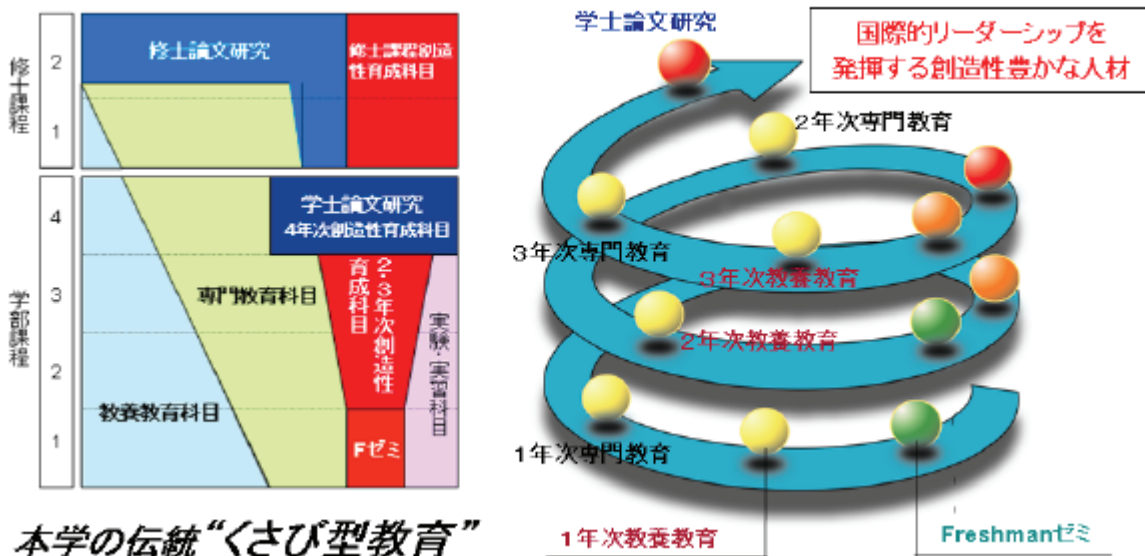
修士課程

2

1

修士論文研究

修士課程創造性育成科目

学部課程

4

3

2

1

学士論文研究
4年次創造性育成科目

2・3年次創造性育成科目

専門教育科目

実験・実習科目

教養教育科目

Fゼミ

本学の伝統"くさび型教育"

学士論文研究

国際的リーダーシップを
発揮する創造性豊かな人材

2年次専門教育

3年次専門教育

3年次教養教育

2年次教養教育

1年次専門教育

1年次教養教育

Freshmanゼミ